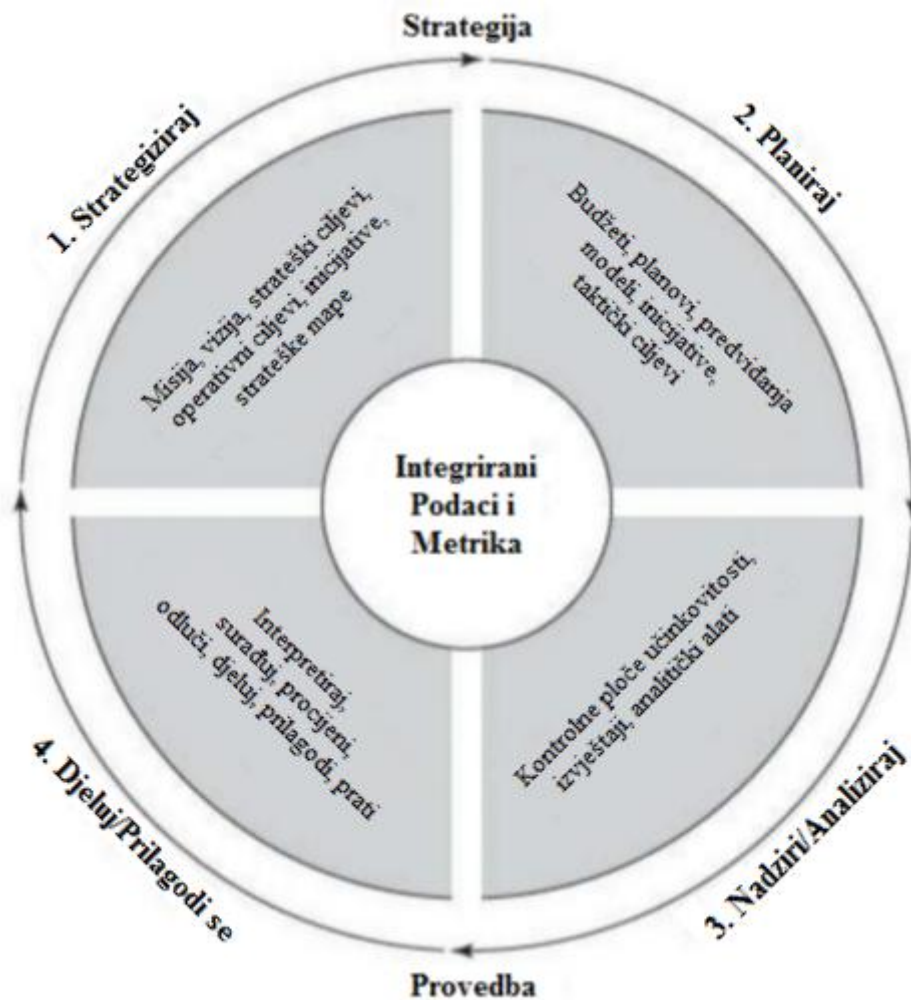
Strategija

1. Strategiziraj

Misija, vizija, strateški ciljevi, operativni ciljevi, inicijative, strateške mape

2. Planiraj

Budžeti, planovi, predviđanja modeli, inicijative, taktički ciljevi

Integrirani Podaci i Metrika

Interpretiraj, surađuj, procijeni, odluči, djeluj, prilagodi, prati

Kontrolne ploče učinkovitosti, izvještaji, analitički alati

4. Djeluj/Prilagodi se

3. Nadziri/Analiziraj

Provedba